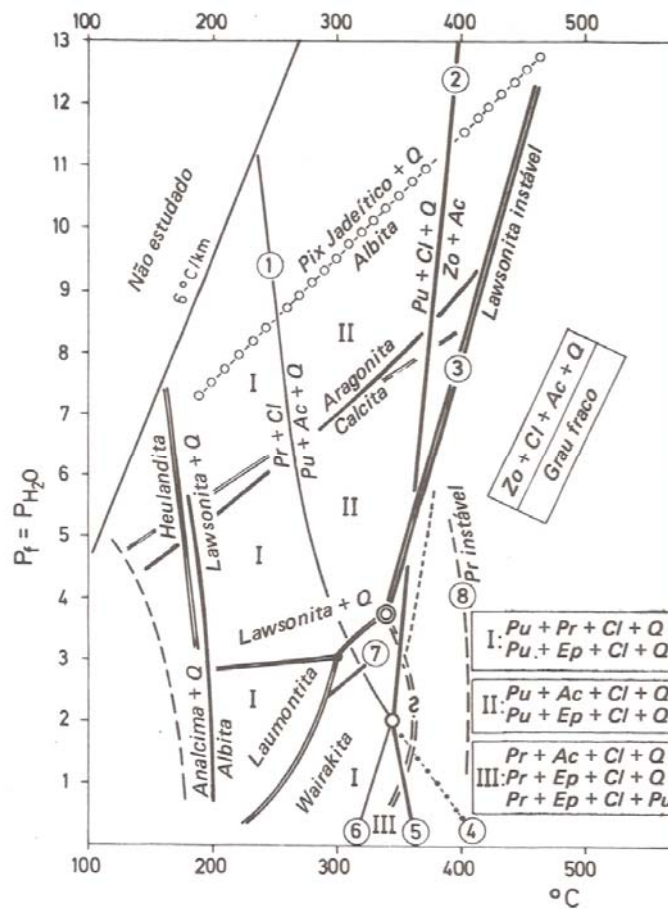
100 200 300 400 500

13
12
11
10
9
8
7
6
5
4
3
2
1

$P_f = P_{H_2O}$

Não estudado

6 °C/km

① Pix Jadeítico + Q

Albita

② Pu + Cl + Q

Zo + Ac

Lawsonita instável

II

I

Aragonita

Calcita

③

Pr + Cl

Pu + Ac + Q

Heulandita

Lawsonita + Q

Zo + Cl + Ac + Q

Grau fraco

II

I

Pr instável

⑧

Lawsonita + Q

⑦

I

Analcima + Q

Albita

Laumontita

Wairakita

I

III

⑥ ⑤ ④

I: $Pu + Pr + Cl + Q$
$Pu + Ep + Cl + Q$

II: $Pu + Ac + Cl + Q$
$Pu + Ep + Cl + Q$

III: $Pr + Ac + Cl + Q$
$Pr + Ep + Cl + Q$
$Pr + Ep + Cl + Pu$

100 200 300 400 500

°C